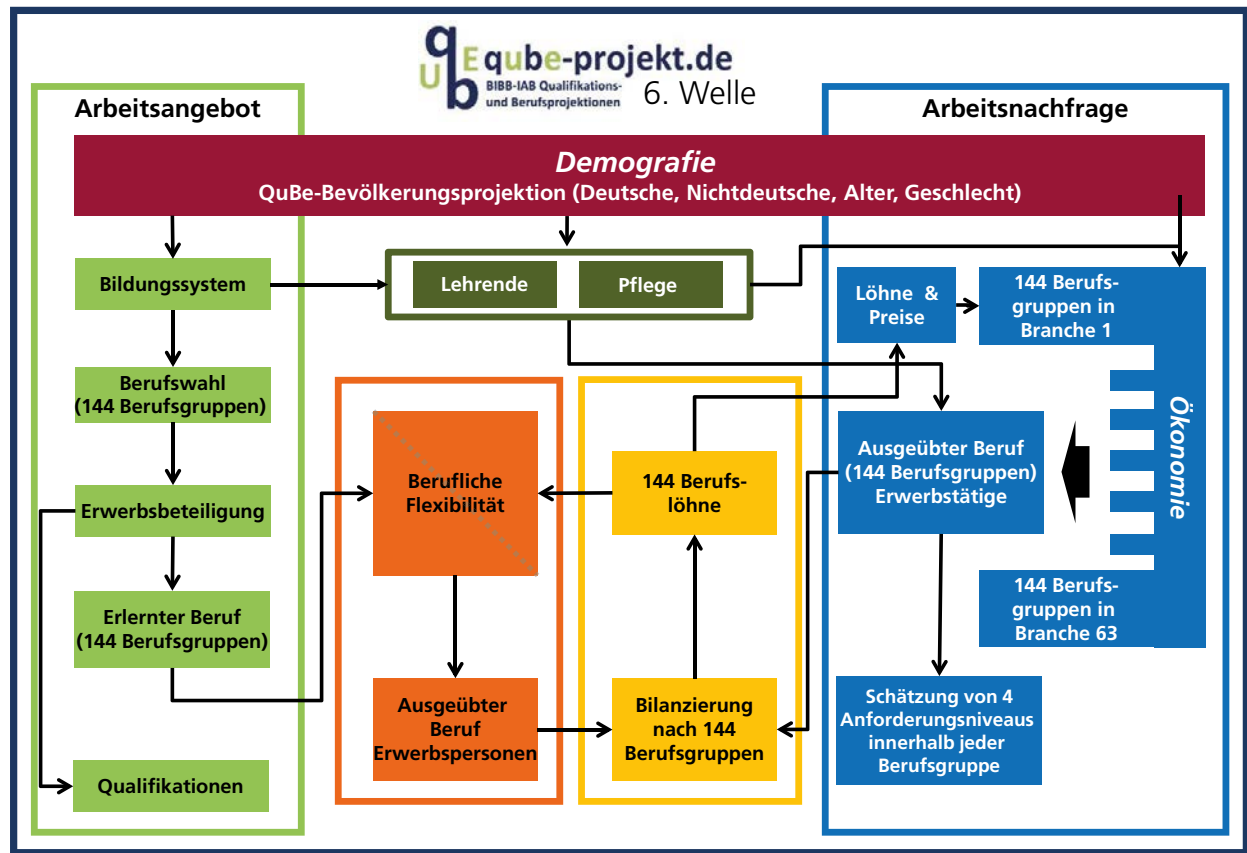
qube-projekt.de
BIBB-IAB Qualifikations- und Berufsprojektionen
6. Welle

Arbeitsangebot

Arbeitsnachfrage

Demografie
QuBe-Bevölkerungsprojektion (Deutsche, Nichtdeutsche, Alter, Geschlecht)

Bildungssystem

Lehrende

Pflege

Löhne & Preise

144 Berufsgruppen in Branche 1

Berufswahl (144 Berufsgruppen)

Ökonomie

Berufliche Flexibilität

144 Berufslöhne

Ausgeübter Beruf (144 Berufsgruppen) Erwerbstätige

Erwerbsbeteiligung

144 Berufsgruppen in Branche 63

Erlernter Beruf (144 Berufsgruppen)

Ausgeübter Beruf Erwerbspersonen

Bilanzierung nach 144 Berufsgruppen

Schätzung von 4 Anforderungsniveaus innerhalb jeder Berufsgruppe

Qualifikationen